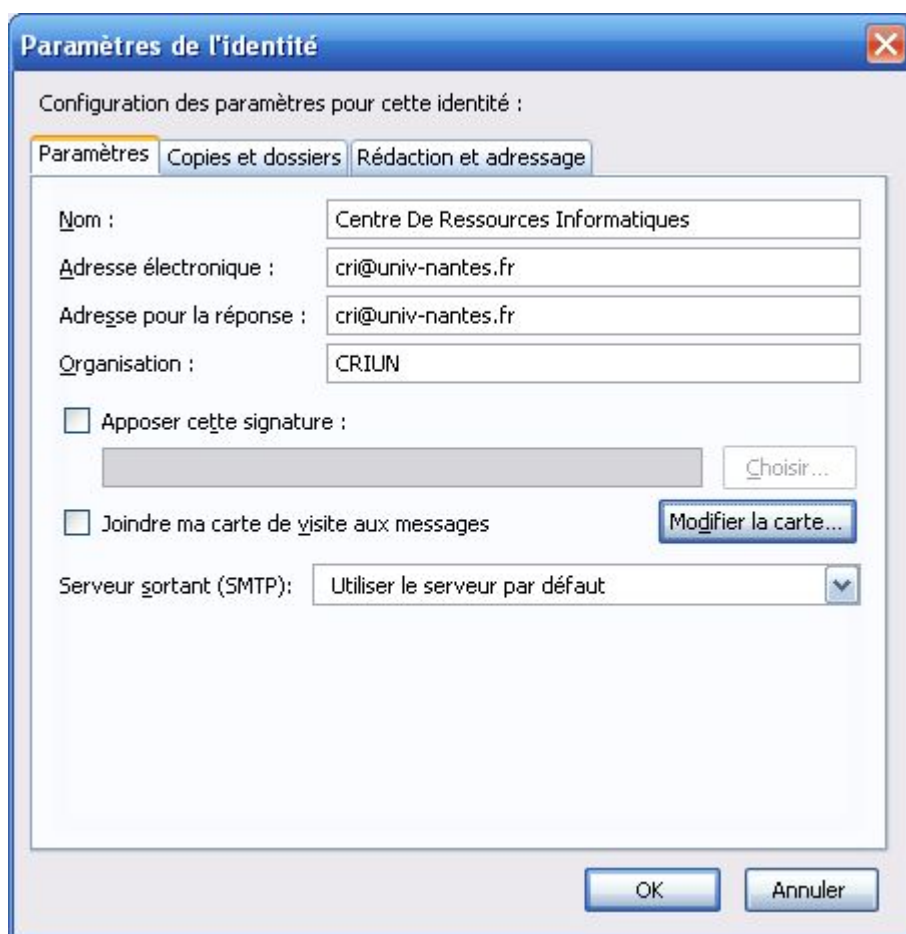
Paramètres de l'identité

Configuration des paramètres pour cette identité :

Paramètres | Copies et dossiers | Rédaction et adressage

Nom : Centre De Ressources Informatiques

Adresse électronique : cri@univ-nantes.fr

Adresse pour la réponse : cri@univ-nantes.fr

Organisation : CRIUN

Apposer cette signature :

Choisir...

Joindre ma carte de visite aux messages

Modifier la carte...

Serveur sortant (SMTP): Utiliser le serveur par défaut

OK

Annuler